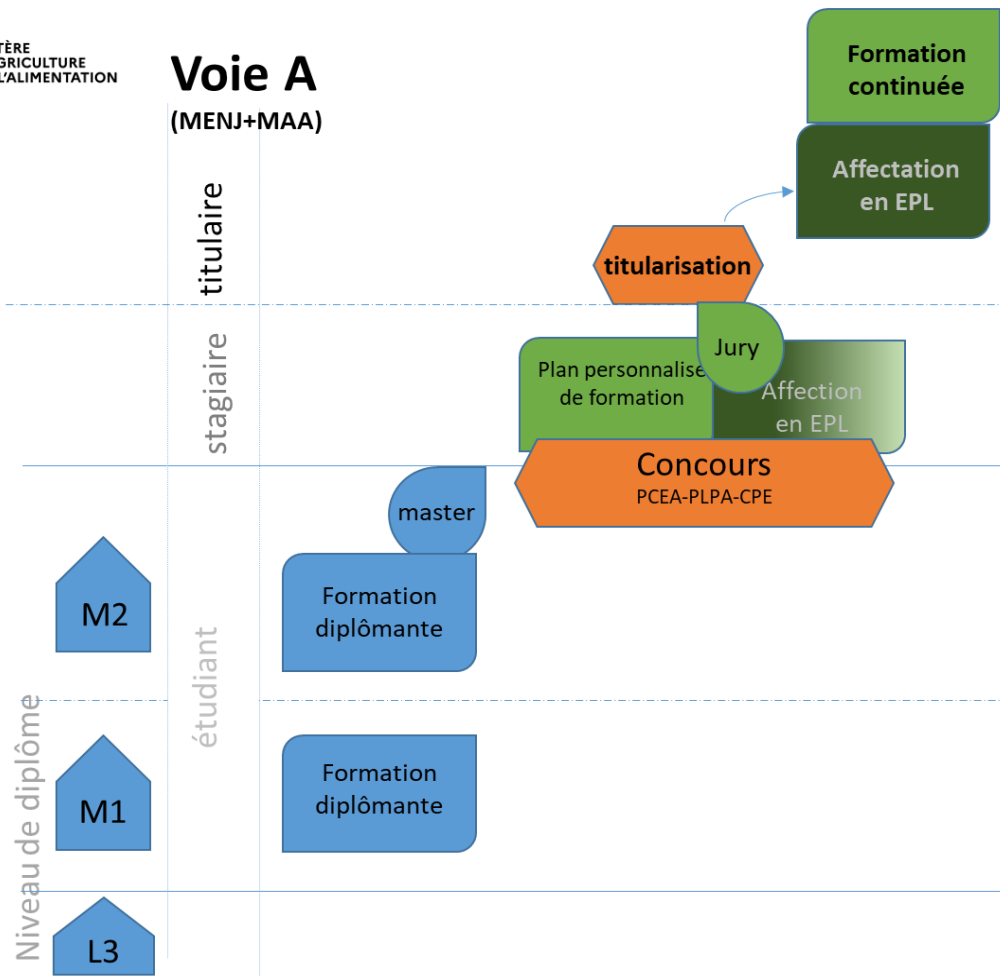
TÈRE
GRICULTURE
L'ALIMENTATION

Voie A
(MENJ+MAA)

Formation continuée

Affectation en EPL

titulaire

titularisation

stagiaire

Jury

Plan personnalise de formation

Affection en EPL

Concours
PCEA-PLPA-CPE

master

M2

Formation diplômante

étudiant

Niveau de diplôme

M1

Formation diplômante

L3